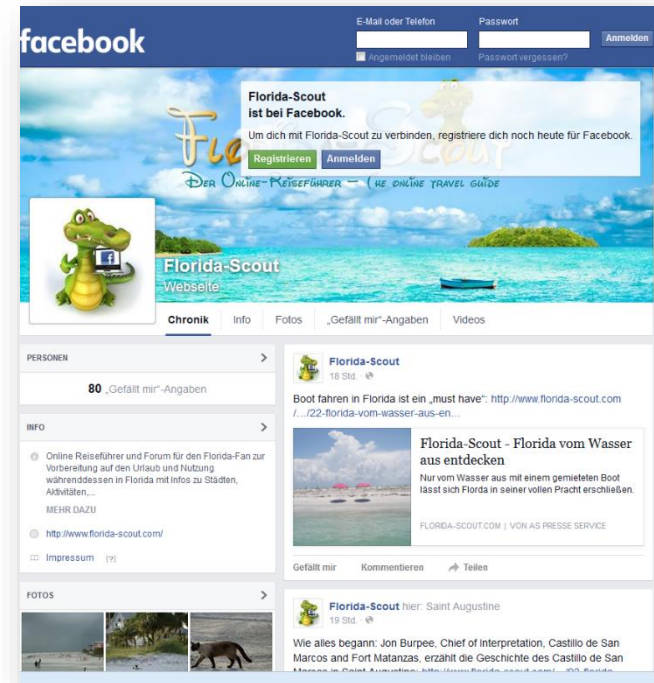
facebook

E-Mail oder Telefon

Passwort

Anmelden

Angemeldet bleiben

Passwort vergessen?

Florida-Scout ist bei Facebook.

Um dich mit Florida-Scout zu verbinden, registriere dich noch heute für Facebook.

Registrieren

Anmelden

Florida-Scout

Der Online-Reiseführer – The online travel guide

Florida-Scout

Webseite

Chronik

Info

Fotos

„Gefällt mir"-Angaben

Videos

PERSONEN

80 „Gefällt mir"-Angaben

INFO

Online Reiseführer und Forum für den Florida-Fan zur Vorbereitung auf den Urlaub und Nutzung währenddessen in Florida mit Infos zu Städten, Aktivitäten,...

MEHR DAZU

http://www.florida-scout.com/

Impressum [?]

FOTOS

Florida-Scout

18 Std.

Boot fahren in Florida ist ein „must have": http://www.florida-scout.com /..../22-florida-vom-wasser-aus-en...

Florida-Scout - Florida vom Wasser aus entdecken

Nur vom Wasser aus mit einem gemieteten Boot lässt sich Florida in seiner vollen Pracht erschließen.

FLORIDA-SCOUT.COM | VON AS PRESSE SERVICE

Gefällt mir

Kommentieren

Teilen

Florida-Scout hier: Saint Augustine

19 Std.

Wie alles begann: Jon Burpee, Chief of Interpretation, Castillo de San Marcos and Fort Matanzas, erzählt die Geschichte des Castillo de San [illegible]